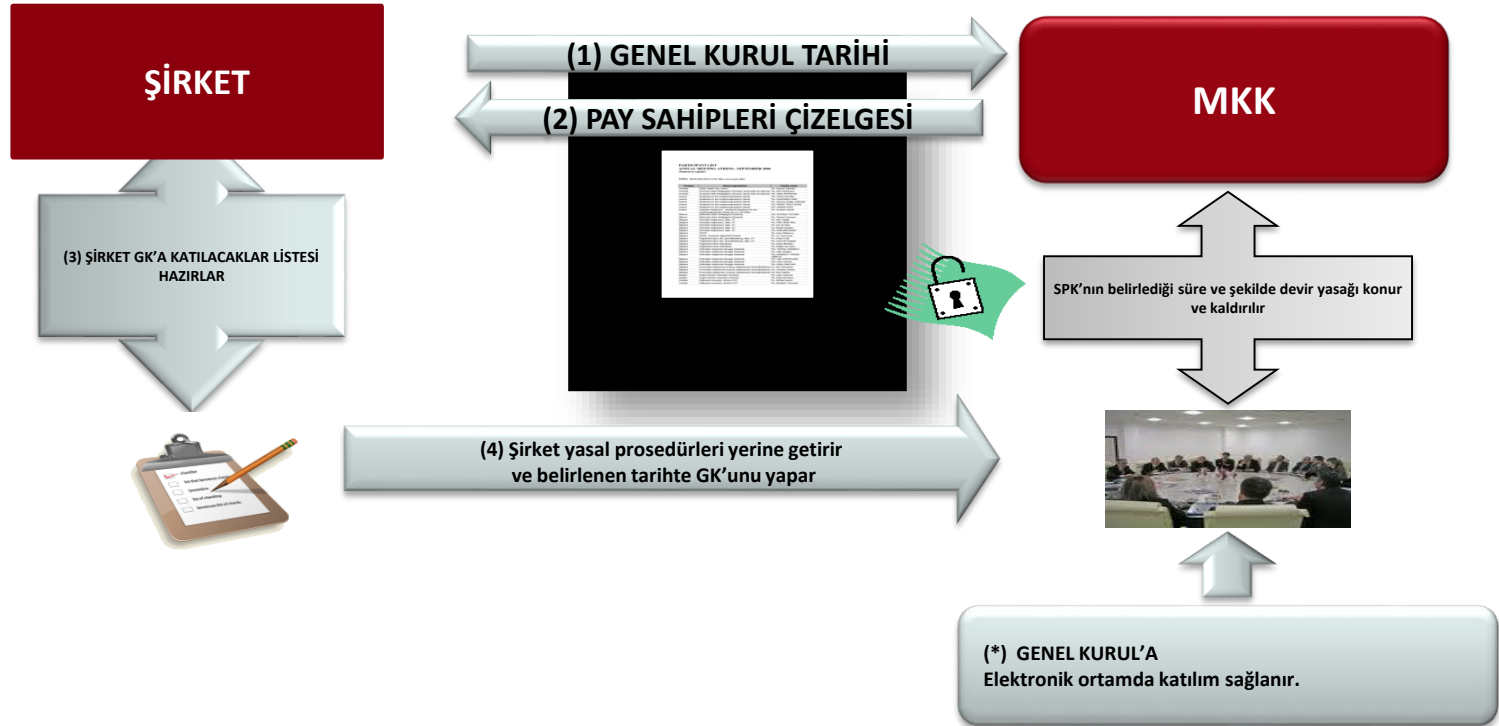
ŞİRKET

(1) GENEL KURUL TARİHİ

(2) PAY SAHİPLERİ ÇİZELGESİ

MKK

(3) ŞİRKET GK'A KATILACAKLAR LİSTESİ HAZIRLAR

SPK'nın belirlediği süre ve şekilde devir yasağı konur ve kaldırılır

(4) Şirket yasal prosedürleri yerine getirir ve belirlenen tarihte GK'unu yapar

(*) GENEL KURUL'A
Elektronik ortamda katılım sağlanır.